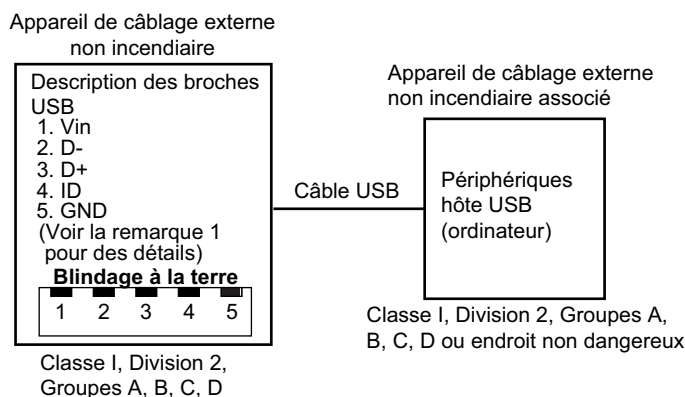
Appareil de câblage externe non incendiaire

Description des broches USB
1. Vin
2. D-
3. D+
4. ID
5. GND
(Voir la remarque 1 pour des détails)

**Blindage à la terre**

| 1 | 2 | 3 | 4 | 5 |
|---|---|---|---|---|

Classe I, Division 2, Groupes A, B, C, D

Câble USB

Appareil de câblage externe non incendiaire associé

Périphériques hôte USB (ordinateur)

Classe I, Division 2, Groupes A, B, C, D ou endroit non dangereux